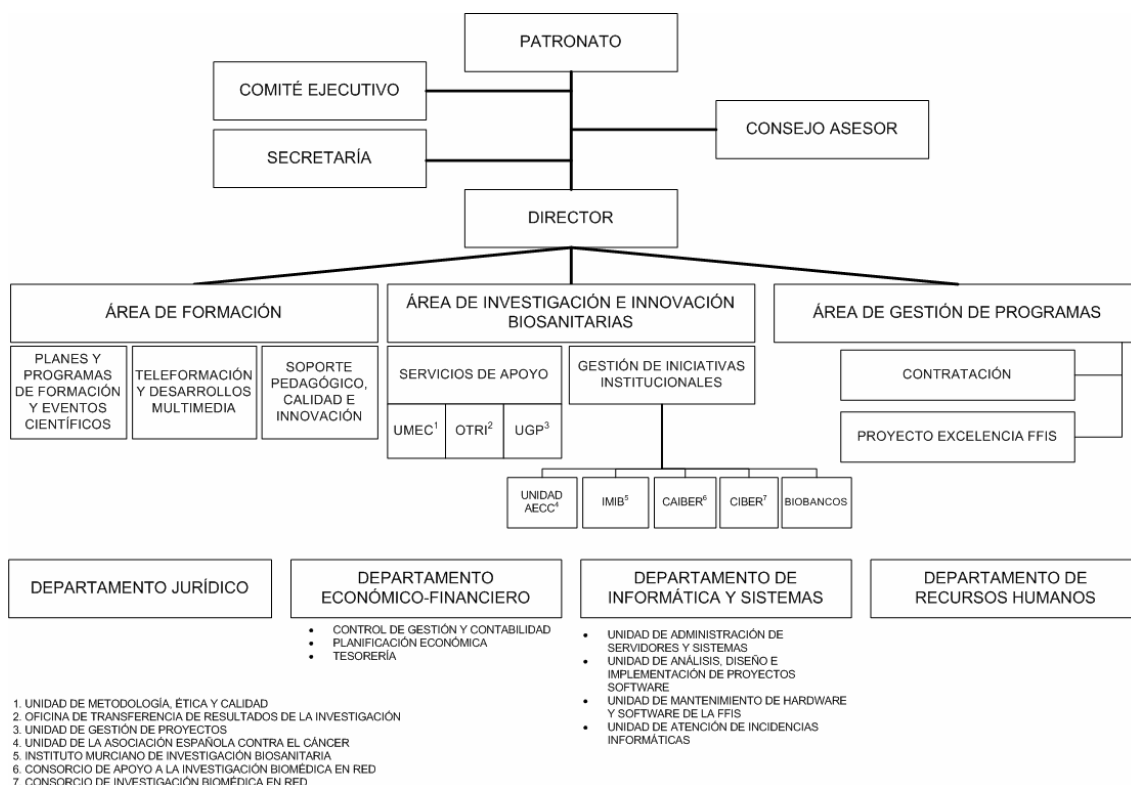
PATRONATO

COMITÉ EJECUTIVO

CONSEJO ASESOR

SECRETARÍA

DIRECTOR

ÁREA DE FORMACIÓN

PLANES Y PROGRAMAS DE FORMACIÓN Y EVENTOS CIENTÍFICOS

TELEFORMACIÓN Y DESARROLLOS MULTIMEDIA

SOPORTE PEDAGÓGICO, CALIDAD E INNOVACIÓN

ÁREA DE INVESTIGACIÓN E INNOVACIÓN BIOSANITARIAS

SERVICIOS DE APOYO

UMEC$^1$

OTRI$^2$

UGP$^3$

GESTIÓN DE INICIATIVAS INSTITUCIONALES

UNIDAD AECC$^4$

IMIB$^5$

CAIBER$^6$

CIBER$^7$

BIOBANCOS

ÁREA DE GESTIÓN DE PROGRAMAS

CONTRATACIÓN

PROYECTO EXCELENCIA FFIS

DEPARTAMENTO JURÍDICO

DEPARTAMENTO ECONÓMICO-FINANCIERO

- CONTROL DE GESTIÓN Y CONTABILIDAD
- PLANIFICACIÓN ECONÓMICA
- TESORERÍA

DEPARTAMENTO DE INFORMÁTICA Y SISTEMAS

- UNIDAD DE ADMINISTRACIÓN DE SERVIDORES Y SISTEMAS
- UNIDAD DE ANÁLISIS, DISEÑO E IMPLEMENTACIÓN DE PROYECTOS SOFTWARE
- UNIDAD DE MANTENIMIENTO DE HARDWARE Y SOFTWARE DE LA FFIS
- UNIDAD DE ATENCIÓN DE INCIDENCIAS INFORMÁTICAS

DEPARTAMENTO DE RECURSOS HUMANOS

1. UNIDAD DE METODOLOGÍA, ÉTICA Y CALIDAD
2. OFICINA DE TRANSFERENCIA DE RESULTADOS DE LA INVESTIGACIÓN
3. UNIDAD DE GESTIÓN DE PROYECTOS
4. UNIDAD DE LA ASOCIACIÓN ESPAÑOLA CONTRA EL CÁNCER
5. INSTITUTO MURCIANO DE INVESTIGACIÓN BIOSANITARIA
6. CONSORCIO DE APOYO A LA INVESTIGACIÓN BIOMÉDICA EN RED
7. CONSORCIO DE INVESTIGACIÓN BIOMÉDICA EN RED